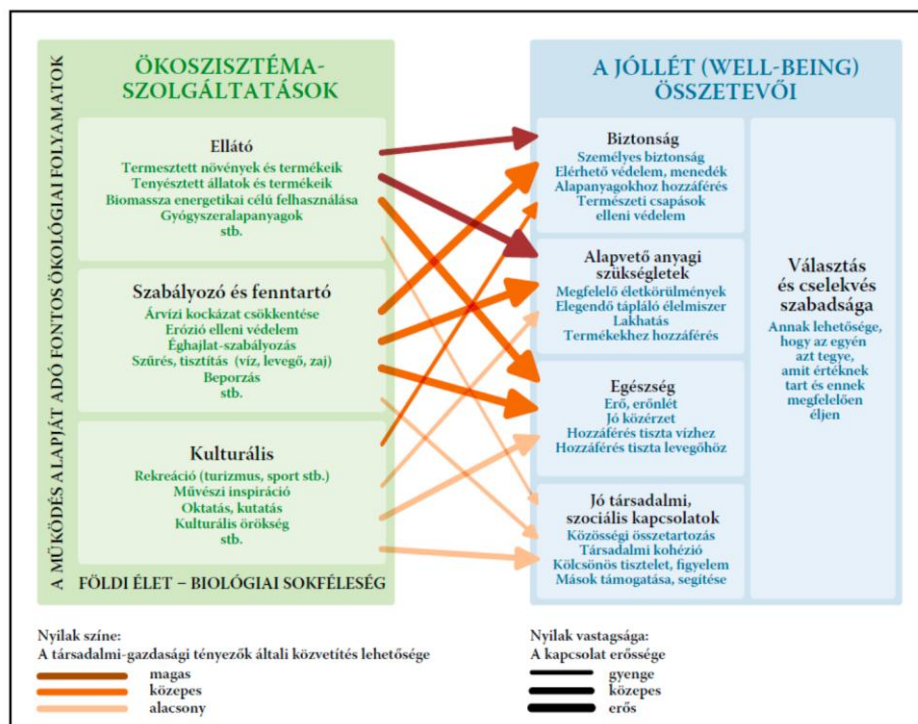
A MŰKÖDÉS ALAPJÁT ADÓ FONTOS ÖKOLÓGIAI FOLYAMATOK

ÖKOSZISZTÉMA-SZOLGÁLTATÁSOK

Ellátó
Termesztett növények és termékeik
Tenyésztett állatok és termékeik
Biomassza energetikai célú felhasználása
Gyógyszeralapanyagok
stb.

Szabályozó és fenntartó
Árvízi kockázat csökkentése
Erózió elleni védelem
Éghajlat-szabályozás
Szűrés, tisztítás (víz, levegő, zaj)
Beporzás
stb.

Kulturális
Rekreáció (turizmus, sport stb.)
Művészi inspiráció
Oktatás, kutatás
Kulturális örökség
stb.

FÖLDI ÉLET – BIOLÓGIAI SOKFÉLESÉG

A JÓLLÉT (WELL-BEING) ÖSSZETEVŐI

Biztonság
Személyes biztonság
Elérhető védelem, menedék
Alapanyagokhoz hozzáférés
Természeti csapások elleni védelem

Alapvető anyagi szükségletek
Megfelelő életkörülmények
Elegendő tápláló élelmiszer
Lakhatás
Termékekhez hozzáférés

Egészség
Erő, erőnlét
Jó közérzet
Hozzáférés tiszta vízhez
Hozzáférés tiszta levegőhöz

Jó társadalmi, szociális kapcsolatok
Közösségi összetartozás
Társadalmi kohézió
Kölcsönös tisztelet, figyelem
Mások támogatása, segítése

Választás és cselekvés szabadsága
Annak lehetősége, hogy az egyén azt tegye, amit értéknek tart és ennek megfelelően éljen

Nyilak színe:
A társadalmi-gazdasági tényezők általi közvetítés lehetősége
magas
közepes
alacsony

Nyilak vastagsága:
A kapcsolat erőssége
gyenge
közepes
erős